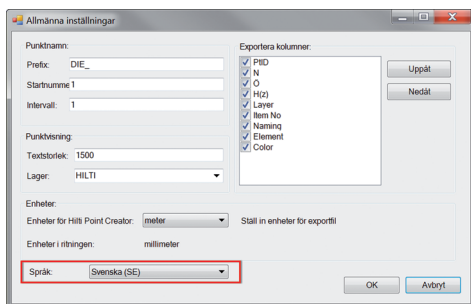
Allmänna inställningar

Punktnamn:
Prefix: DIE_
Startnumme 1
Intervall: 1

Punktvisning:
Textstorlek: 1500
Lager: HILTI

Exportera kolumner:
PtID
N
O
H(z)
Layer
Item No
Naming
Element
Color

Uppåt
Nedåt

Enheter:
Enheter för Hilti Point Creator: meter
Ställ in enheter för exportfil
Enheter i ritningen: millimeter

Språk: Svenska (SE)

OK
Avbryt